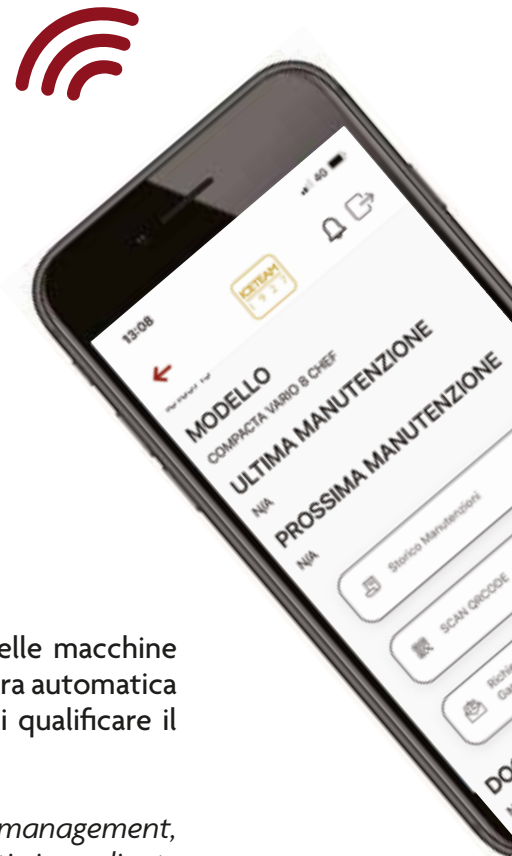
13:08

4G

ICETEAM 1927

MODELLO

COMPACTA VARIO 8 CHEF

ULTIMA MANUTENZIONE

N/A

PROSSIMA MANUTENZIONE

N/A

Storico Manutenzioni

SCAN QRCODE

Richi Gar

DO

elle macchine ra automatica i qualificare il

management,